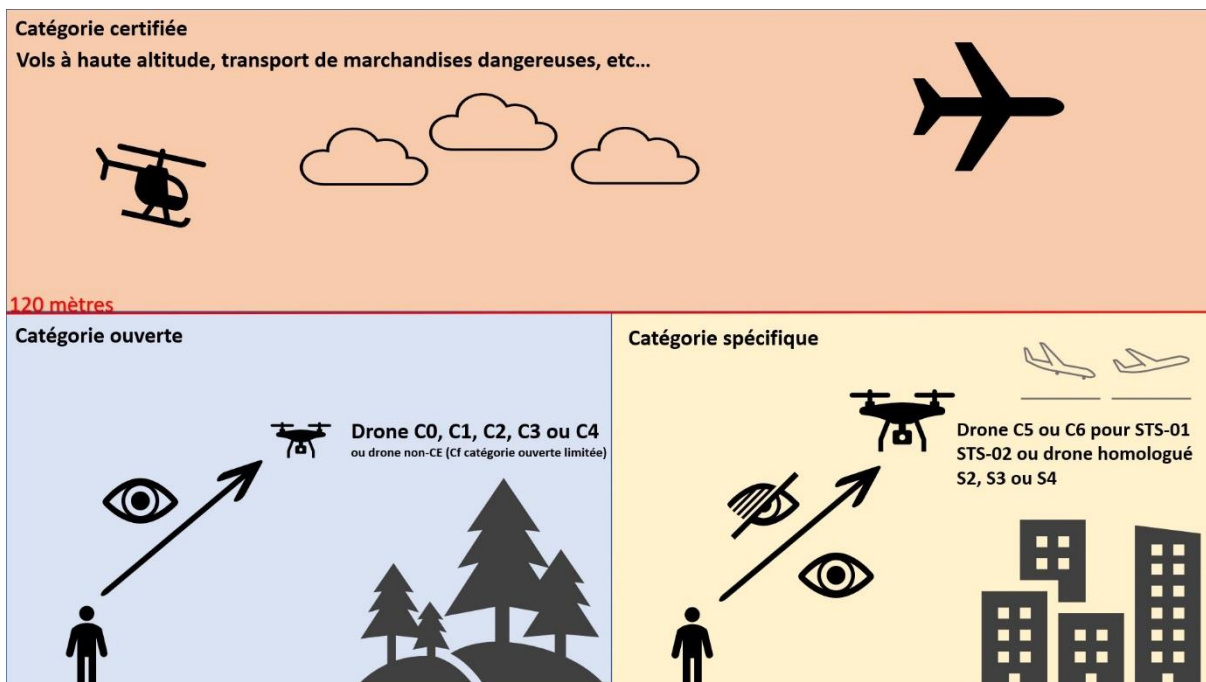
Catégorie certifiée

Vols à haute altitude, transport de marchandises dangereuses, etc…

120 mètres

Catégorie ouverte

Drone C0, C1, C2, C3 ou C4

ou drone non-CE (Cf catégorie ouverte limitée)

Catégorie spécifique

Drone C5 ou C6 pour STS-01 STS-02 ou drone homologué S2, S3 ou S4